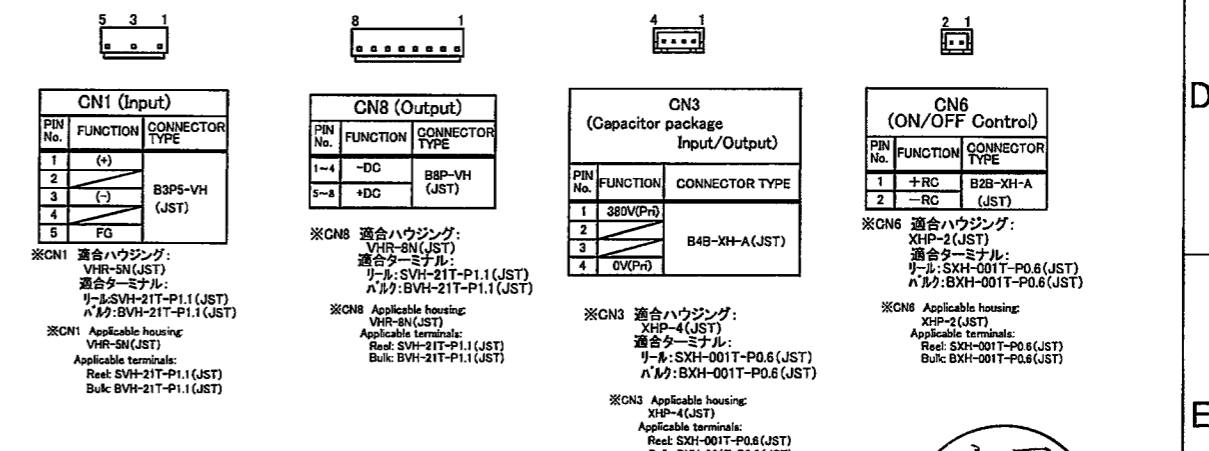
5 3 1

8 1

4 1

2 1

| CN1 (Input) | | |
|---|---|---|
| PIN No. | FUNCTION | CONNECTOR TYPE |
| 1 | (+) | B3P5-VH (JST) |
| 2 | | |
| 3 | (-) | |
| 4 | | |
| 5 | FG | |

※CN1 適合ハウジング: VHR-5N(JST) 適合ターミナル: リール:SVH-21T-P1.1(JST) バルク:BVH-21T-P1.1(JST)

※CN1 Applicable housing: VHR-5N(JST) Applicable terminals: Reel: SVH-21T-P1.1(JST) Bulk: BVH-21T-P1.1(JST)

| CN8 (Output) | | |
|---|---|---|
| PIN No. | FUNCTION | CONNECTOR TYPE |
| 1~4 | -DC | B8P-VH (JST) |
| 5~8 | +DC | |

※CN8 適合ハウジング: VHR-8N(JST) 適合ターミナル: リール:SVH-21T-P1.1(JST) バルク:BVH-21T-P1.1(JST)

※CN8 Applicable housing: VHR-8N(JST) Applicable terminals: Reel: SVH-21T-P1.1(JST) Bulk: BVH-21T-P1.1(JST)

| CN3 (Capacitor package Input/Output) | | |
|---|---|---|
| PIN No. | FUNCTION | CONNECTOR TYPE |
| 1 | 380V(Pri) | B4B-XH-A(JST) |
| 2 | | |
| 3 | | |
| 4 | 0V(Pri) | |

※CN3 適合ハウジング: XHP-4(JST) 適合ターミナル: リール:SXH-001T-P0.6(JST) バルク:BXH-001T-P0.6(JST)

※CN3 Applicable housing: XHP-4(JST) Applicable terminals: Reel: SXH-001T-P0.6(JST) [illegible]

| CN6 (ON/OFF Control) | | |
|---|---|---|
| PIN No. | FUNCTION | CONNECTOR TYPE |
| 1 | +RC | B2B-XH-A (JST) |
| 2 | -RC | |

※CN6 適合ハウジング: XHP-2(JST) 適合ターミナル: リール:SXH-001T-P0.6(JST) バルク:BXH-001T-P0.6(JST)

※CN6 Applicable housing: XHP-2(JST) Applicable terminals: Reel: SXH-001T-P0.6(JST) Bulk: BXH-001T-P0.6(JST)

D

E